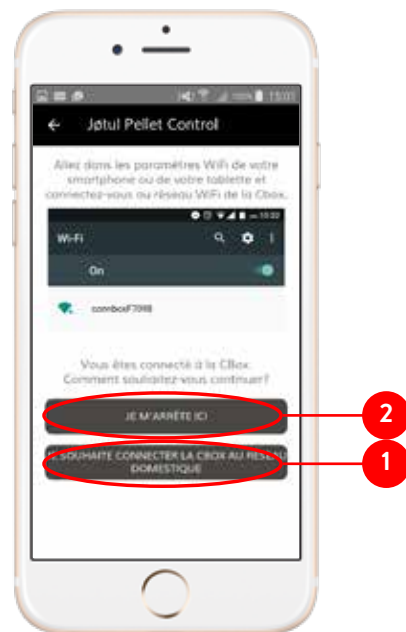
100% 11:01

Jøtul Pellet Control

Allez dans les paramètres WiFi de votre smartphone ou de votre tablette et connectez-vous au réseau WiFi de la Cbox.

10:22

Wi-Fi

On

comboxF7098

Vous êtes connecté à la CBox. Comment souhaitez-vous continuer?

JE M'ARRÊTE ICI

JE SOUHAITE CONNECTER LA CBOX AU RÉSEAU DOMESTIQUE

2

1